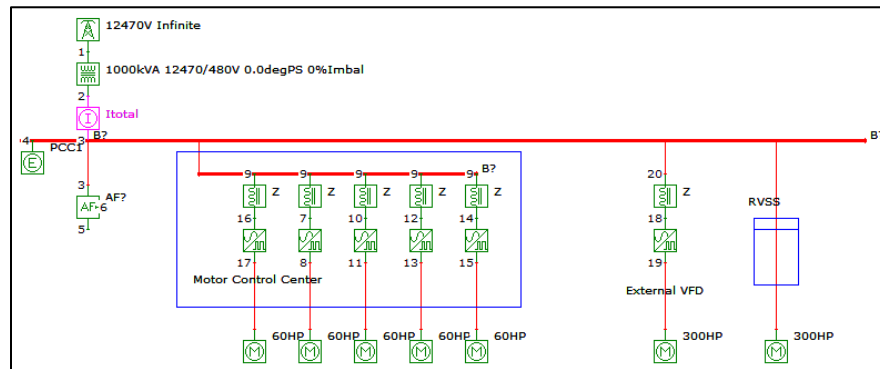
12470V Infinite
1
1000kVA 12470/480V 0.0degPS 0%Imbal
2
Itotal
4
B?
3
PCC1
B?
3
AF?
AF 6
5
9
9
9
9
9
B?
Z
Z
Z
Z
Z
16
7
10
12
14
17
8
11
13
15
Motor Control Center
20
Z
18
19
External VFD
RVSS
60HP
60HP
60HP
60HP
60HP
300HP
300HP